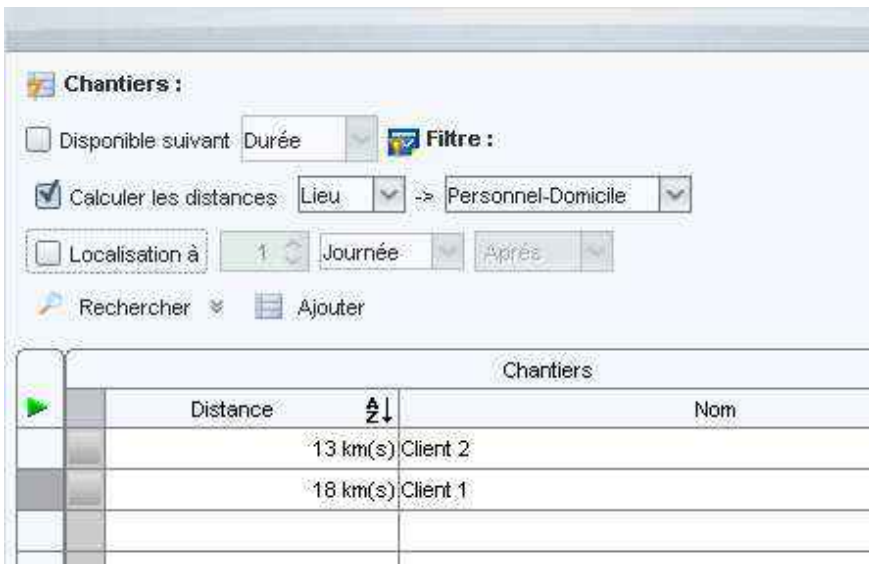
Chantiers :

Disponible suivant Durée

Filtre :

Calculer les distances Lieu -> Personnel-Domicile

Localisation à 1 Journée Après

Rechercher Ajouter

| Chantiers | |
|---|---|
| Distance | Nom |
| 13 km(s) | Client 2 |
| 18 km(s) | Client 1 |
| | |